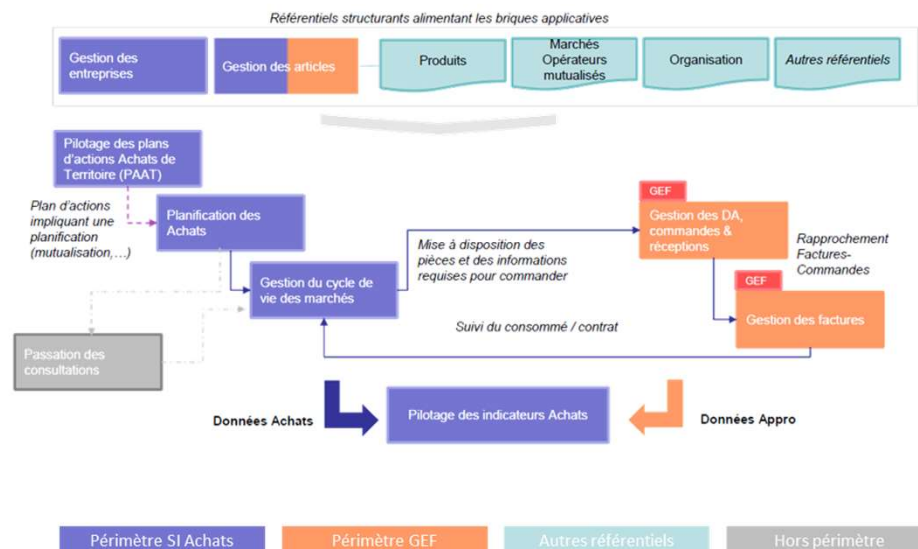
Référentiels structurants alimentant les briques applicatives

Gestion des entreprises

Gestion des articles

Produits

Marchés Opérateurs mutualisés

Organisation

Autres référentiels

Pilotage des plans d'actions Achats de Territoire (PAAT)

Plan d'actions impliquant une planification (mutualisation,…)

Planification des Achats

Gestion du cycle de vie des marchés

Mise à disposition des pièces et des informations requises pour commander

GEF

Gestion des DA, commandes & réceptions

Rapprochement Factures-Commandes

GEF

Gestion des factures

Suivi du consommé / contrat

Passation des consultations

Données Achats

Pilotage des indicateurs Achats

Données Appro

Périmètre SI Achats

Périmètre GEF

Autres référentiels

Hors périmètre